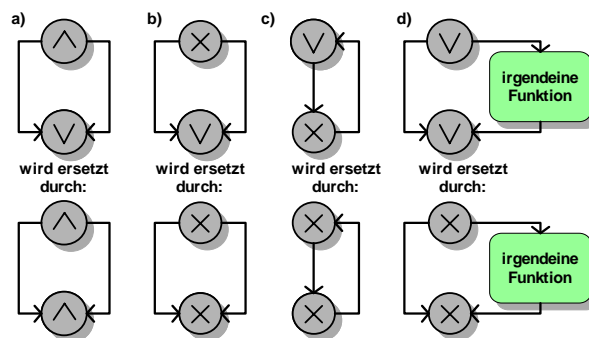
a) $\wedge$ $\vee$ wird ersetzt durch: $\wedge$ $\wedge$

b) $\times$ $\vee$ wird ersetzt durch: $\times$ $\times$

c) $\vee$ $\times$ wird ersetzt durch: $\times$ $\times$

d) $\vee$ irgendeine Funktion $\vee$ wird ersetzt durch: $\times$ irgendeine Funktion $\times$